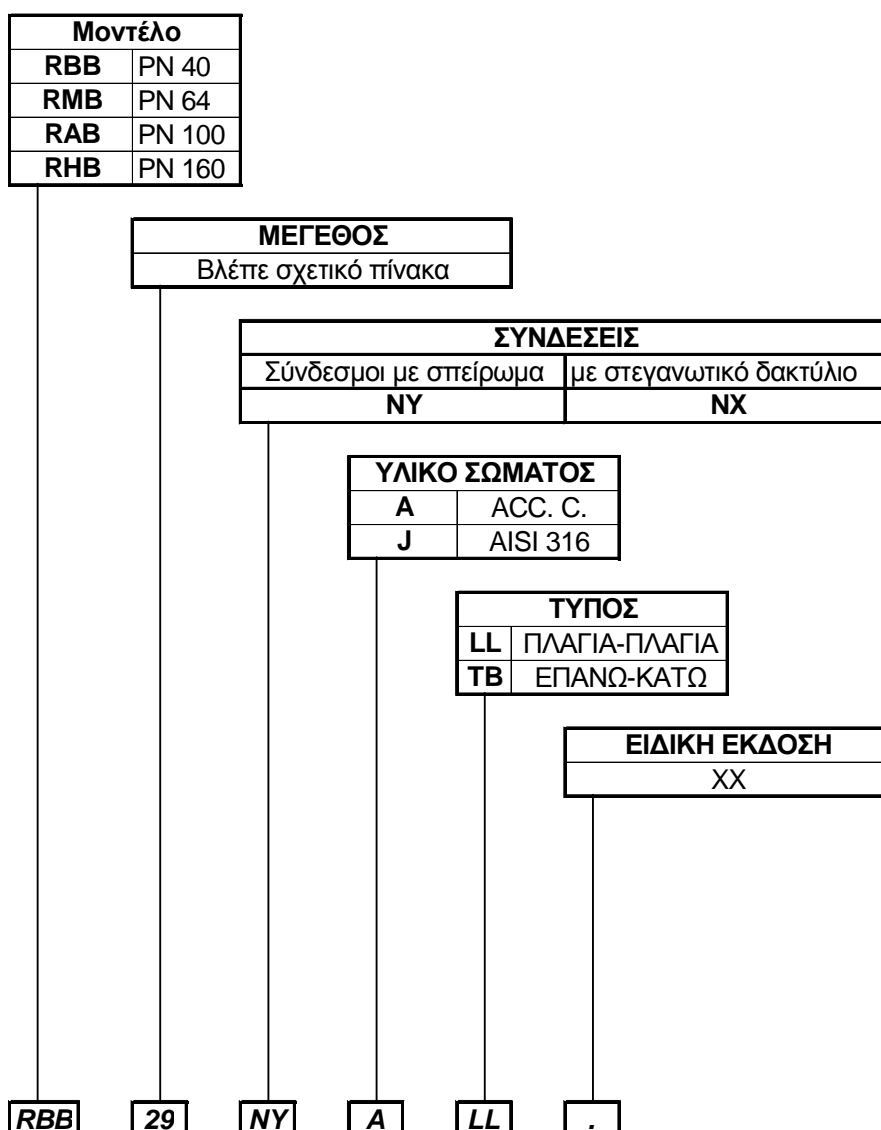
| Μοντέλο | |
|---|---|
| RBB | PN 40 |
| RMB | PN 64 |
| RAB | PN 100 |
| RHB | PN 160 |

| ΜΕΓΕΘΟΣ |
|---|
| Βλέπε σχετικό πίνακα |

| ΣΥΝΔΕΣΕΙΣ | |
|---|---|
| Σύνδεσμοι με σπείρωμα | με στεγανωτικό δακτύλιο |
| NY | NX |

| ΥΛΙΚΟ ΣΩΜΑΤΟΣ | |
|---|---|
| A | ACC. C. |
| J | AISI 316 |

| ΤΥΠΟΣ | |
|---|---|
| LL | ΠΛΑΓΙΑ-ΠΛΑΓΙΑ |
| TB | ΕΠΑΝΩ-ΚΑΤΩ |

| ΕΙΔΙΚΗ ΕΚΔΟΣΗ |
|---|
| XX |

RBB 29 NY A LL .